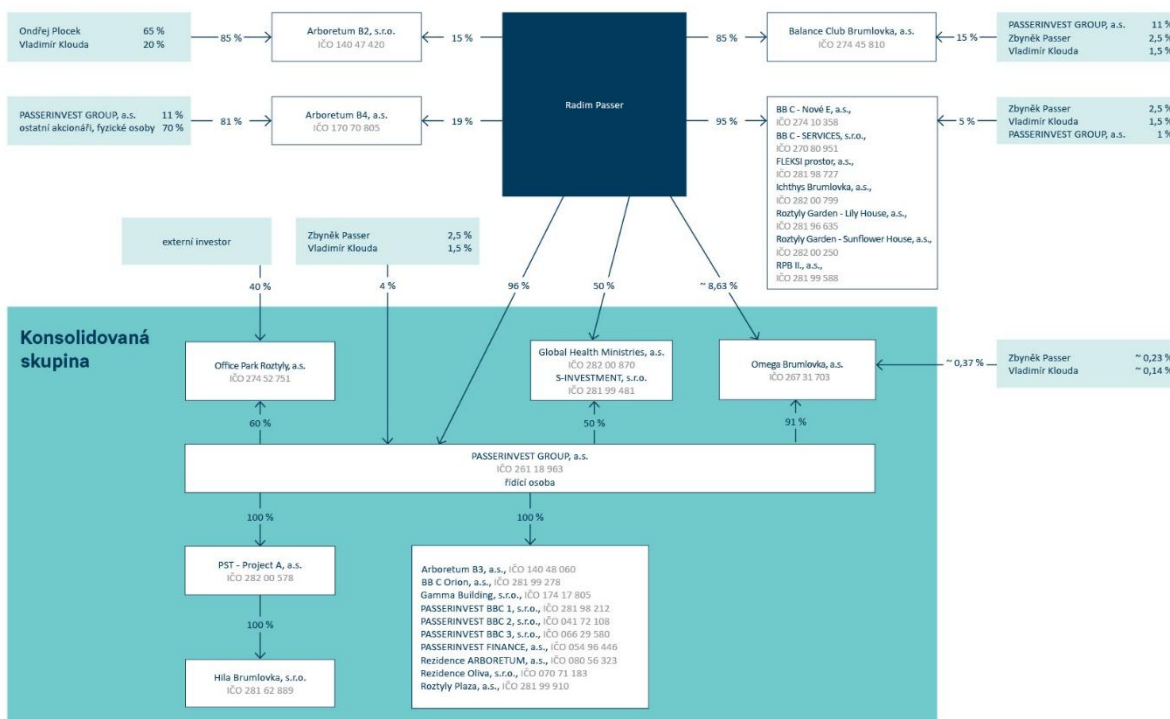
Ondřej Plocek 65 %
Vladimír Klouda 20 %

85 %

Arboretum B2, s.r.o.
IČO 140 47 420

15 %

Radim Passer

85 %

Balance Club Brumlovka, a.s.
IČO 274 45 810

15 %

PASSERINVEST GROUP, a.s. 11 %
Zbyněk Passer 2,5 %
Vladimír Klouda 1,5 %

PASSERINVEST GROUP, a.s. 11 %
ostatní akcionáři, fyzické osoby 70 %

81 %

Arboretum B4, a.s.
IČO 170 70 805

19 %

95 %

BB C - Nové E, a.s.,
IČO 274 10 358
BB C - SERVICES, s.r.o.,
IČO 270 80 951
FLEKSI prostor, a.s.,
IČO 281 98 727
Ichthys Brumlovka, a.s.,
IČO 282 00 799
Roztyly Garden - Lily House, a.s.,
IČO 281 96 635
Roztyly Garden - Sunflower House, a.s.,
IČO 282 00 250
RPB II., a.s.,
IČO 281 99 588

5 %

Zbyněk Passer 2,5 %
Vladimír Klouda 1,5 %
PASSERINVEST GROUP, a.s. 1 %

externí investor

Zbyněk Passer 2,5 %
Vladimír Klouda 1,5 %

40 %

4 %

96 %

50 %

~ 8,63 %

Konsolidovaná skupina

Office Park Roztyly, a.s.
IČO 274 52 751

Global Health Ministries, a.s.
IČO 282 00 870
S-INVESTMENT, s.r.o.
IČO 281 99 481

Omega Brumlovka, a.s.
IČO 267 31 703

~ 0,37 %

Zbyněk Passer ~ 0,23 %
Vladimír Klouda ~ 0,14 %

60 %

50 %

91 %

PASSERINVEST GROUP, a.s.
IČO 261 18 963
řídící osoba

100 %

100 %

PST - Project A, a.s.
IČO 282 00 578

Arboretum B3, a.s., IČO 140 48 060
BB C Orion, a.s., IČO 281 99 278
Gamma Building, s.r.o., IČO 174 17 805
PASSERINVEST BBC 1, s.r.o., IČO 281 98 212
PASSERINVEST BBC 2, s.r.o., IČO 041 72 108
PASSERINVEST BBC 3, s.r.o., IČO 066 29 580
PASSERINVEST FINANCE, a.s., IČO 054 96 446
Rezidence ARBORETUM, a.s., IČO 080 56 323
Rezidence Oliva, s.r.o., IČO 070 71 183
Roztyly Plaza, a.s., IČO 281 99 910

100 %

Hila Brumlovka, s.r.o.
IČO 281 62 889